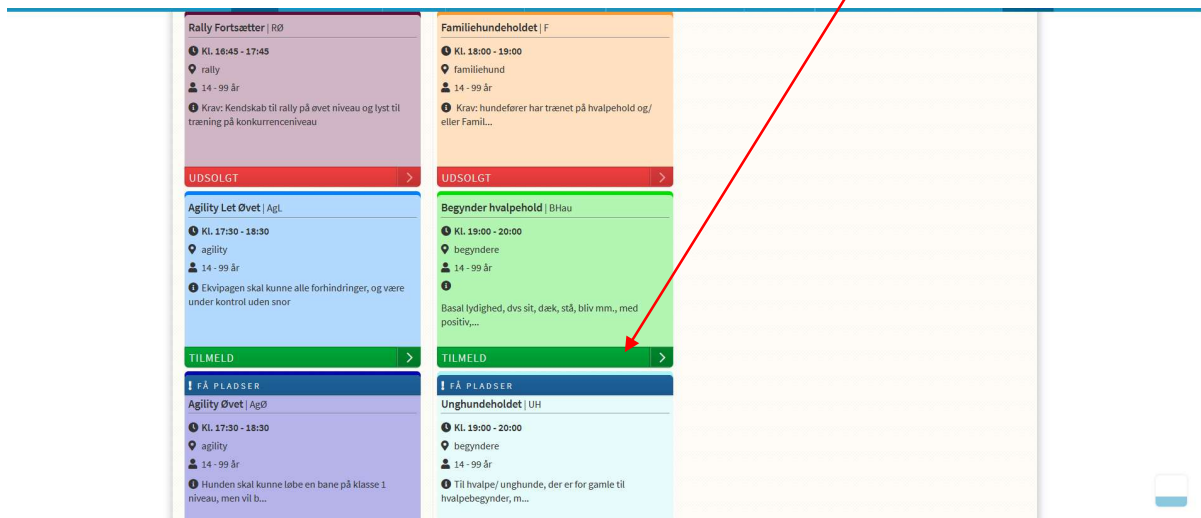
Rally Fortsætter | RØ

Kl. 16:45 - 17:45

rally

14 - 99 år

Krav: Kendskab til rally på øvet niveau og lyst til træning på konkurrenceniveau

UDSOLGT

Familiehundeholdet | F

Kl. 18:00 - 19:00

familiehund

14 - 99 år

Krav: hundefører har trænet på hvalpehold og/ eller Famil...

UDSOLGT

Agility Let Øvet | AgL

Kl. 17:30 - 18:30

agility

14 - 99 år

Ekvipagen skal kunne alle forhindringer, og være under kontrol uden snor

TILMELD

Begynder hvalpehold | BHau

Kl. 19:00 - 20:00

begyndere

14 - 99 år

Basal lydighed, dvs sit, dæk, stå, bliv mm., med positiv,...

TILMELD

! FÅ PLADSER

Agility Øvet | AgØ

Kl. 17:30 - 18:30

agility

14 - 99 år

Hunden skal kunne løbe en bane på klasse 1 niveau, men vil b...

! FÅ PLADSER

Unghundeholdet | UH

Kl. 19:00 - 20:00

begyndere

14 - 99 år

Til hvalpe/ unghunde, der er for gamle til hvalpebegynder, m...